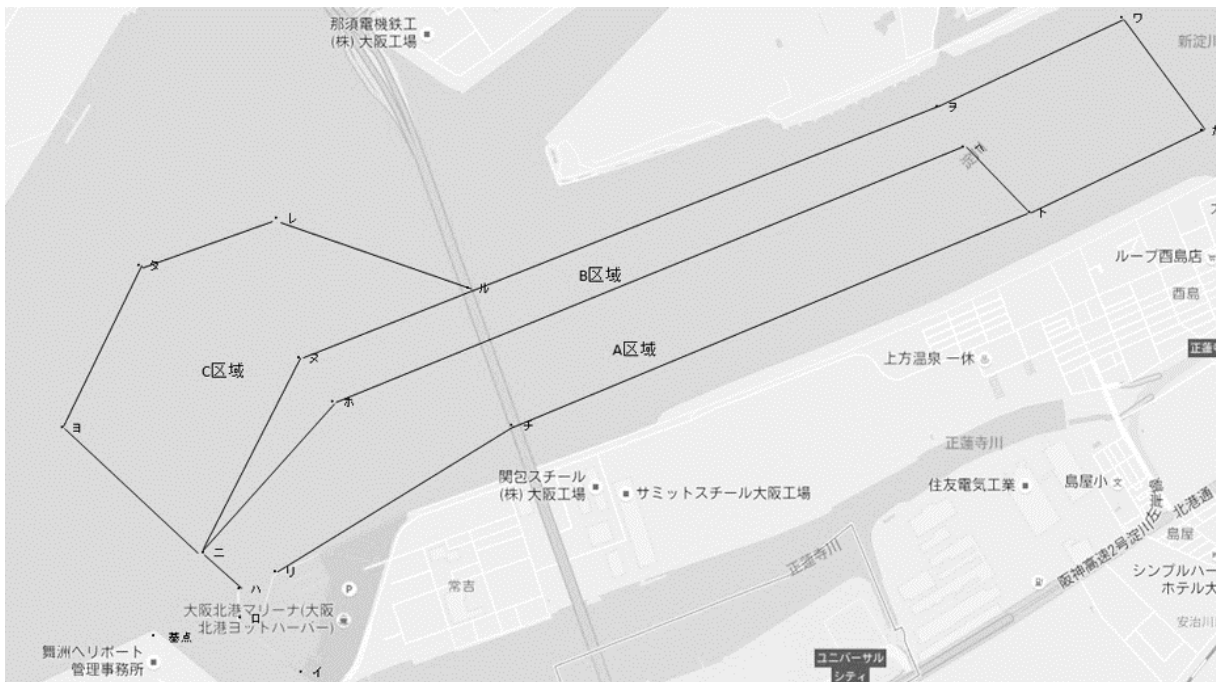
那須電機鉄工
(株) 大阪工場

ワ
新淀川
ヲ
カ
ヨ
ト
レ
タ
ル
B区域
ループ西島店
西島
ヌ
C区域
A区域
上方温泉 一休
正蓮寺
ホ
ヨ
チ
正蓮寺川
関包スチール
(株) 大阪工場
サミットスチール大阪工場
住友電気工業
島屋小
淀川左岸線
北港通
島屋
ニ
正蓮寺川
阪神高速2号淀川左岸線
シンプルハー
ホテル大
リ
常吉
ハ
P
安治川
大阪北港マリーナ(大阪北港ヨットハーバー)
ロ
基点
舞洲ヘリポート
管理事務所
イ
ユニバーサル
シティ